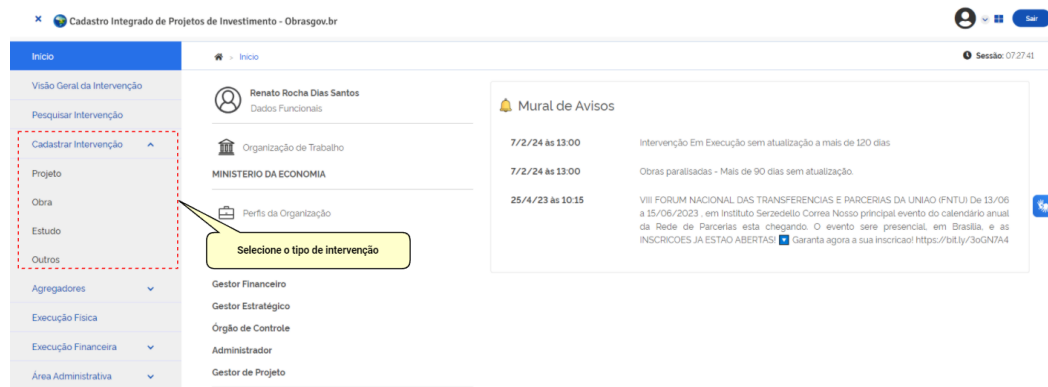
× Cadastro Integrado de Projetos de Investimento - Obrasgov.br

Sair

Início

Visão Geral da Intervenção

Pesquisar Intervenção

Cadastrar Intervenção

Projeto

Obra

Estudo

Outros

Agregadores

Execução Física

Execução Financeira

Área Administrativa

Início

Sessão: 07:27:41

Renato Rocha Dias Santos

Dados Funcionais

Organização de Trabalho

MINISTERIO DA ECONOMIA

Perfis da Organização

Selecione o tipo de intervenção

Gestor Financeiro

Gestor Estratégico

Órgão de Controle

Administrador

Gestor de Projeto

Mural de Avisos

7/2/24 às 13:00 Intervenção Em Execução sem atualização a mais de 120 dias

7/2/24 às 13:00 Obras paralisadas - Mais de 90 dias sem atualização.

25/4/23 às 10:15 VIII FORUM NACIONAL DAS TRANSFERENCIAS E PARCERIAS DA UNIAO (FNTU) De 13/06 a 15/06/2023 , em Instituto Serzedello Correa Nosso principal evento do calendário anual da Rede de Parcerias esta chegando. O evento sere presencial, em Brasília, e as INSCRICOES JA ESTAO ABERTAS! Garanta agora a sua inscricao! https://bit.ly/3oGN7A4